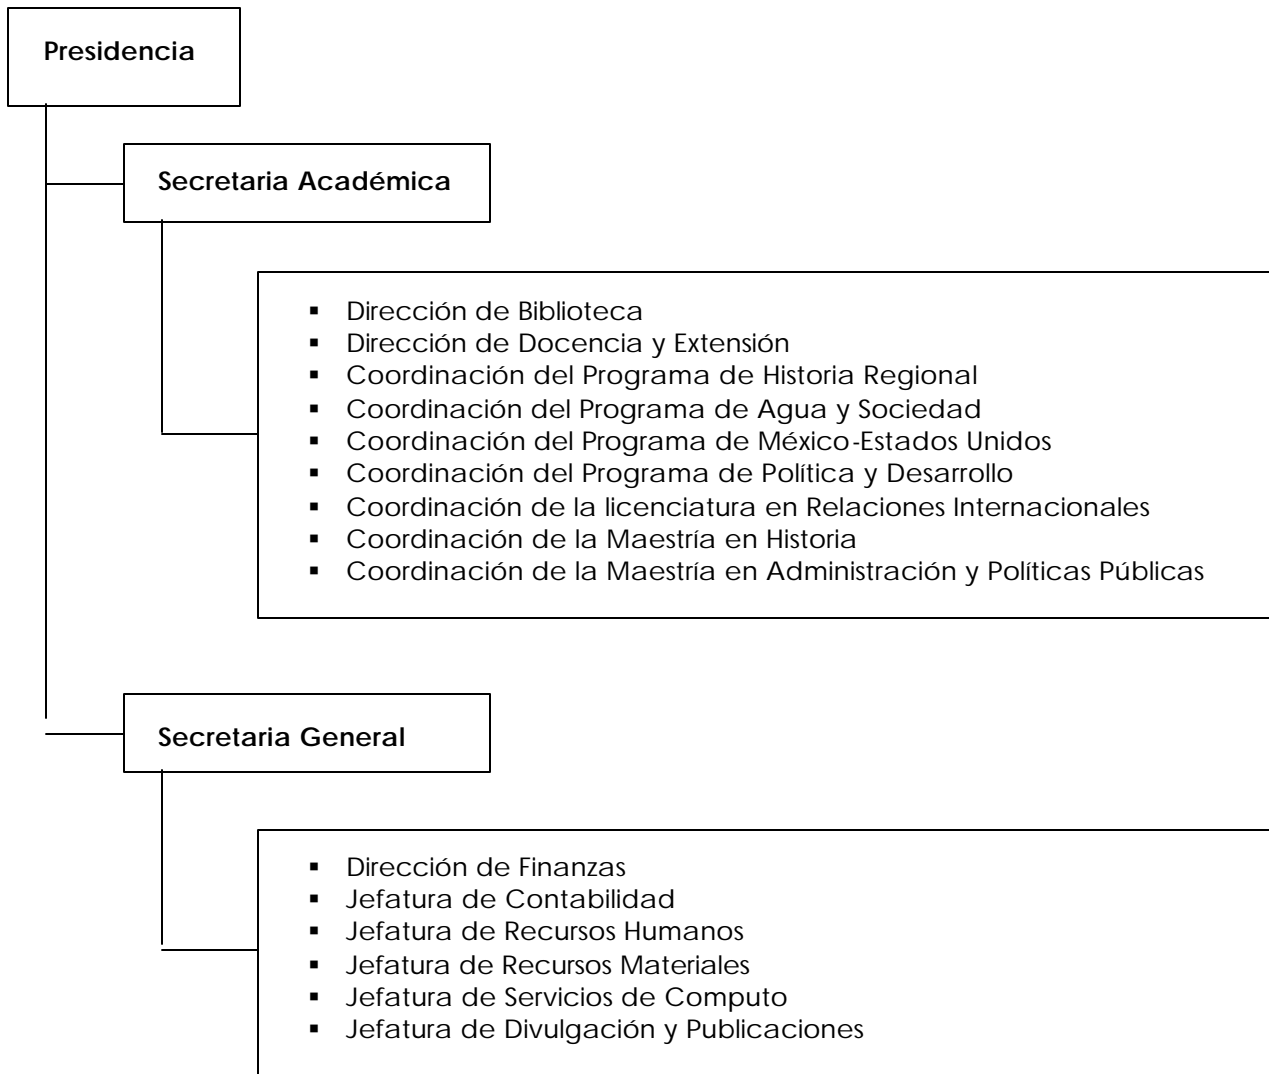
Presidencia

Secretaria Académica

- Dirección de Biblioteca
- Dirección de Docencia y Extensión
- Coordinación del Programa de Historia Regional
- Coordinación del Programa de Agua y Sociedad
- Coordinación del Programa de México-Estados Unidos
- Coordinación del Programa de Política y Desarrollo
- Coordinación de la licenciatura en Relaciones Internacionales
- Coordinación de la Maestría en Historia
- Coordinación de la Maestría en Administración y Políticas Públicas

Secretaria General

- Dirección de Finanzas
- Jefatura de Contabilidad
- Jefatura de Recursos Humanos
- Jefatura de Recursos Materiales
- Jefatura de Servicios de Computo
- Jefatura de Divulgación y Publicaciones